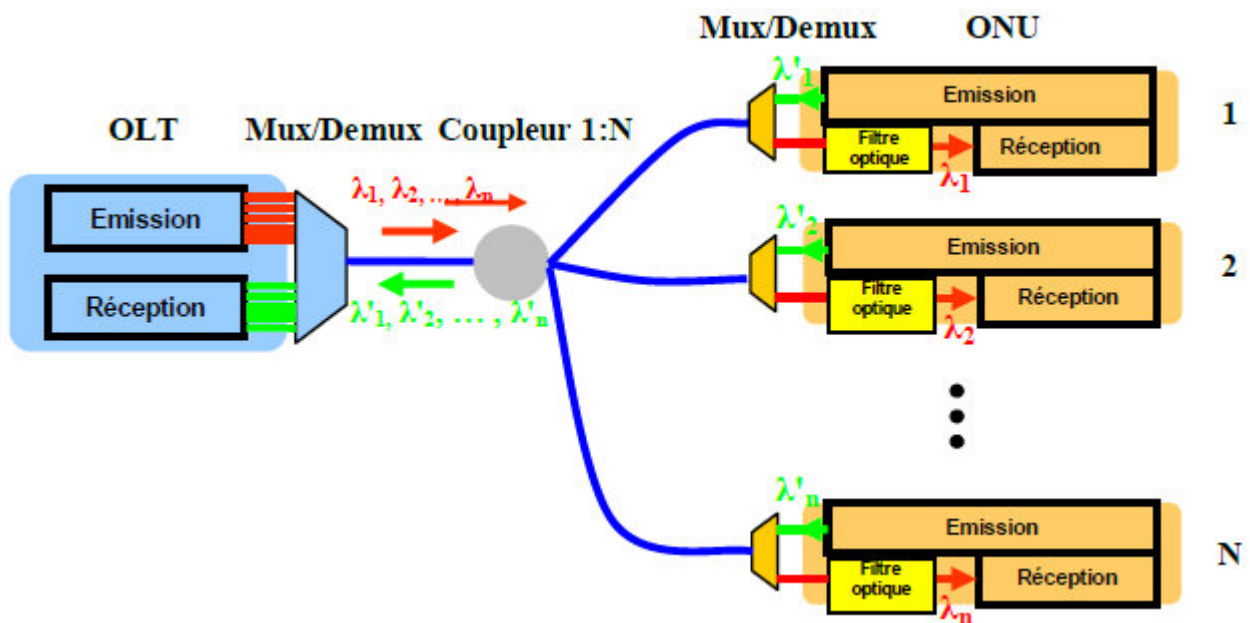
Mux/Demux ONU

OLT Mux/Demux Coupleur 1:N

$\lambda'_1$ Emission 1

Filtre optique Réception

$\lambda_1$

$\lambda_1, \lambda_2, \ldots, \lambda_n$

Emission

Réception

$\lambda'_1, \lambda'_2, \ldots, \lambda'_n$

$\lambda'_2$ Emission 2

Filtre optique Réception

$\lambda_2$

$\lambda'_n$ Emission N

Filtre optique Réception

$\lambda_n$